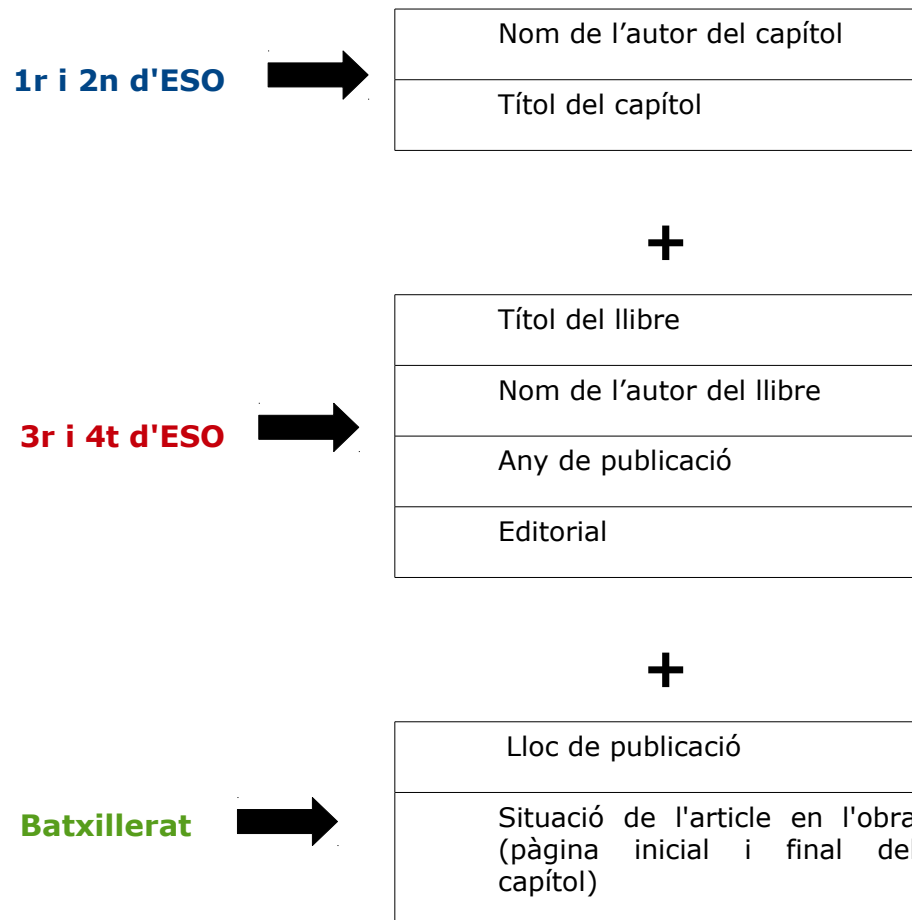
1r i 2n d'ESO

| Nom de l’autor del capítol |
|---|
| Títol del capítol |

+

3r i 4t d'ESO

| Títol del llibre |
|---|
| Nom de l’autor del llibre |
| Any de publicació |
| Editorial |

+

Batxillerat

| Lloc de publicació |
|---|
| Situació de l'article en l'obra (pàgina inicial i final del capítol) |